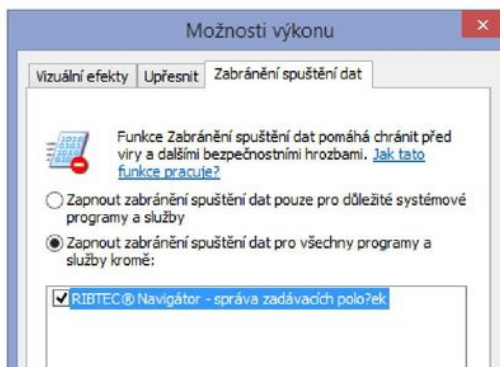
Možnosti výkonu

Vizuální efekty | Upřesnit | Zabránění spuštění dat

Funkce Zabránění spuštění dat pomáhá chránit před viry a dalšími bezpečnostními hrozbami. Jak tato funkce pracuje?

Zapnout zabránění spuštění dat pouze pro důležité systémové programy a služby

Zapnout zabránění spuštění dat pro všechny programy a služby kromě:

RIBTEC® Navigátor - správa zadávacích polo?ek